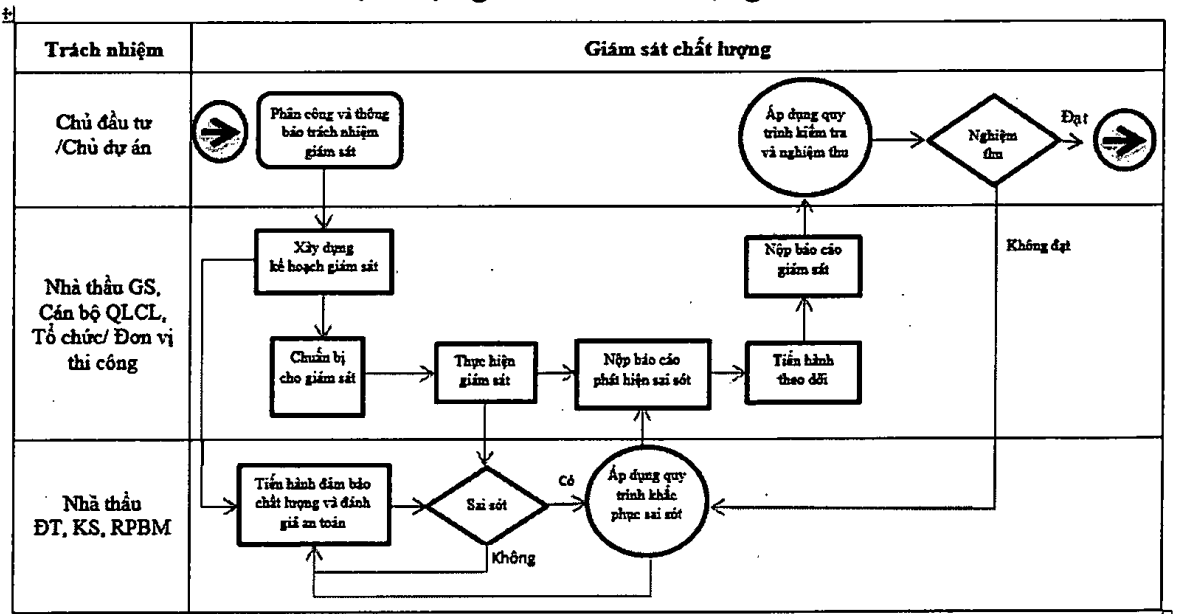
| Trách nhiệm | Giám sát chất lượng |
|---|---|
| Chủ đầu tư /Chủ dự án | Phân công và thông báo trách nhiệm giám sát; Áp dụng quy trình kiểm tra và nghiệm thu; Nghiệm thu; Đạt |
| Nhà thầu GS, Cán bộ QLCL, Tổ chức/ Đơn vị thi công | Xây dựng kế hoạch giám sát; Nộp báo cáo giám sát; Không đạt; Chuẩn bị cho giám sát; Thực hiện giám sát; Nộp báo cáo phát hiện sai sót; Tiến hành theo dõi |
| Nhà thầu ĐT, KS, RPBM | Tiến hành đảm bảo chất lượng và đánh giá an toàn; Sai sót; Có; Áp dụng quy trình khắc phục sai sót; Không |